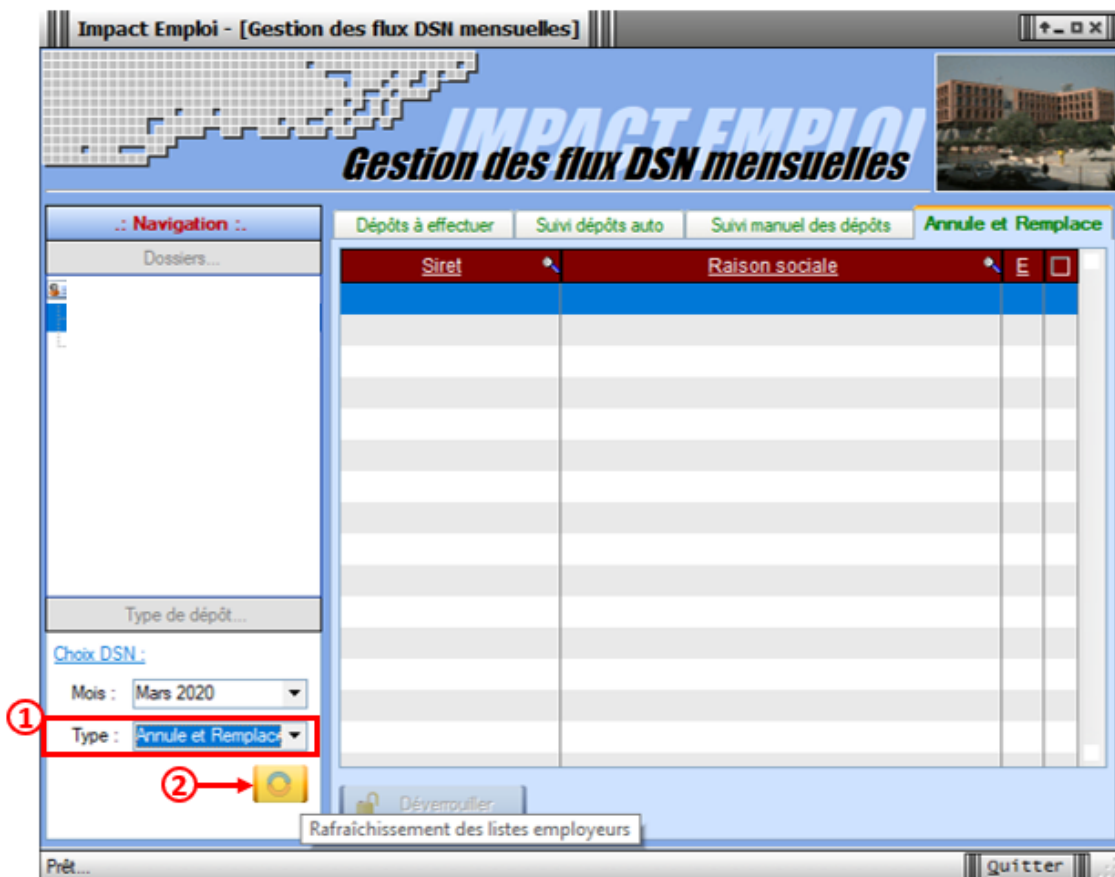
Impact Emploi - [Gestion des flux DSN mensuelles]

IMPACT EMPLOI
Gestion des flux DSN mensuelles

.: Navigation :.

Dossiers...

Type de dépôt...

Choix DSN :

Mois : Mars 2020

① Type : Annule et Remplace

②

Dépôts à effectuer | Suivi dépôts auto | Suivi manuel des dépôts | Annule et Remplace

| Siret | Raison sociale | E | ☐ |
|---|---|---|---|
| | | | |

Déverrouiller

Rafraîchissement des listes employeurs

Prêt...

Quitter